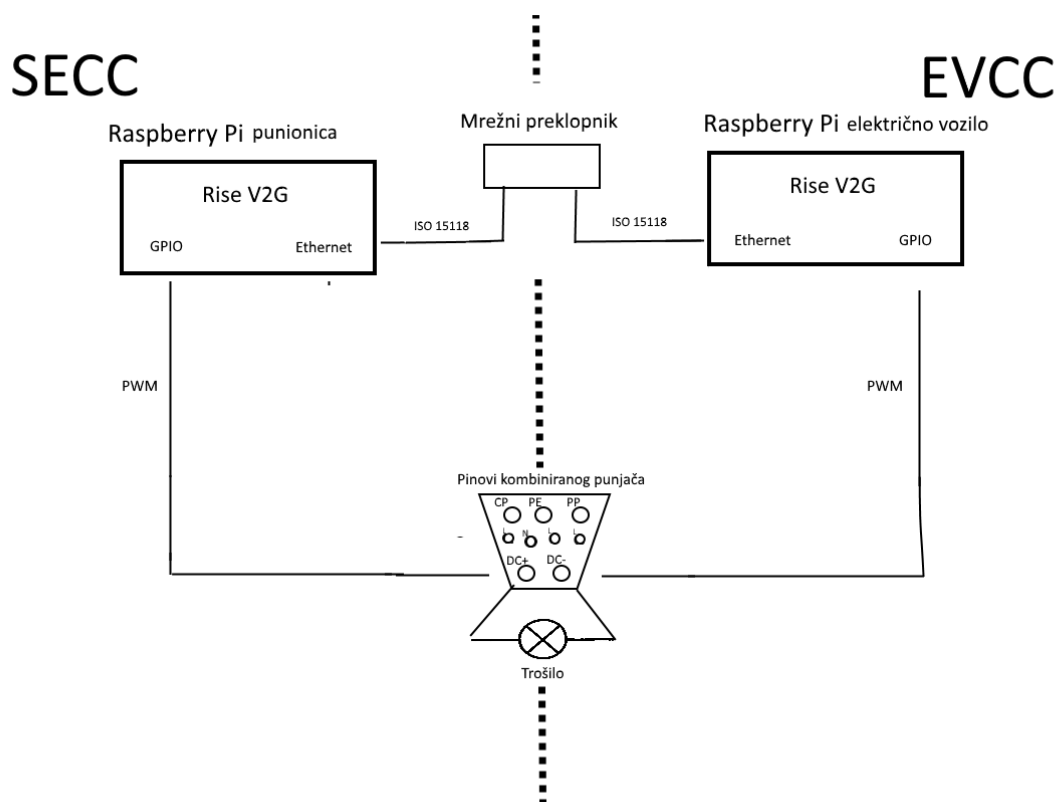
SECC

EVCC

Raspberry Pi punionica

Mrežni preklopnik

Raspberry Pi električno vozilo

Rise V2G

GPIO

Ethernet

ISO 15118

ISO 15118

Rise V2G

Ethernet

GPIO

PWM

PWM

Pinovi kombiniranog punjača

CP PE PP

L N L L

DC+ DC-

Trošilo